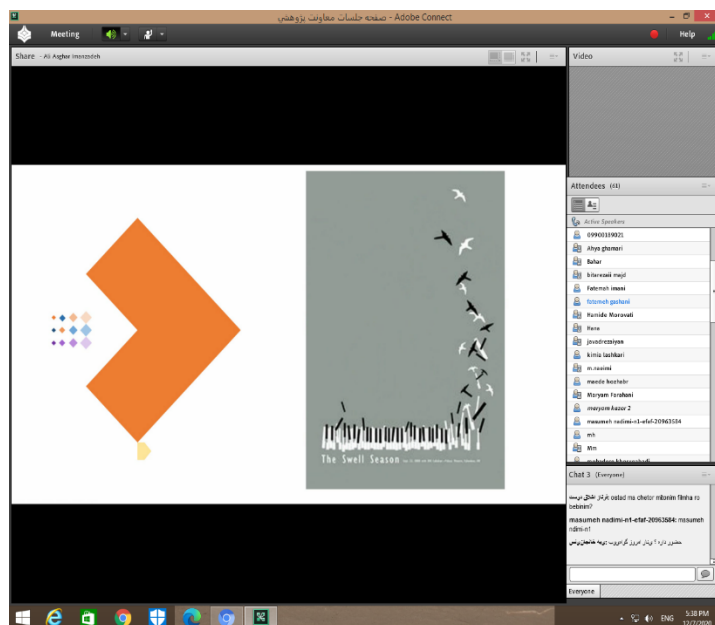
صفحه جلسات معاونت پژوهشی - Adobe Connect

Meeting

Help

Share - Ali Asghar Imanzadeh

Video

The Swell Season

Attendees (41)

Active Speakers

09900319021

Ahya ghamari

Bahar

bitarezaii majd

Fatemeh imani

fatemeh gashani

Hamide Marovati

Hene

javadrezaiyan

kimia tashkari

m.naeimi

maede hoshabr

Maryam Farahani

maryam kazer 2

masumeh nadimi-n1-efaf-20963584

mh

Mn

Chat 3 (Everyone)

ostad ma chetor mitonim filmha ro bebinim? :آذرناز خلیق دوست

masumeh nadimi-n1-efaf-20963584: masumeh ndimi-n1

ریحانه خادمیان‌پور: حضور دارم ؟ پرتال امروز کار نمیکند

Everyone

ENG

5:38 PM

12/7/2020